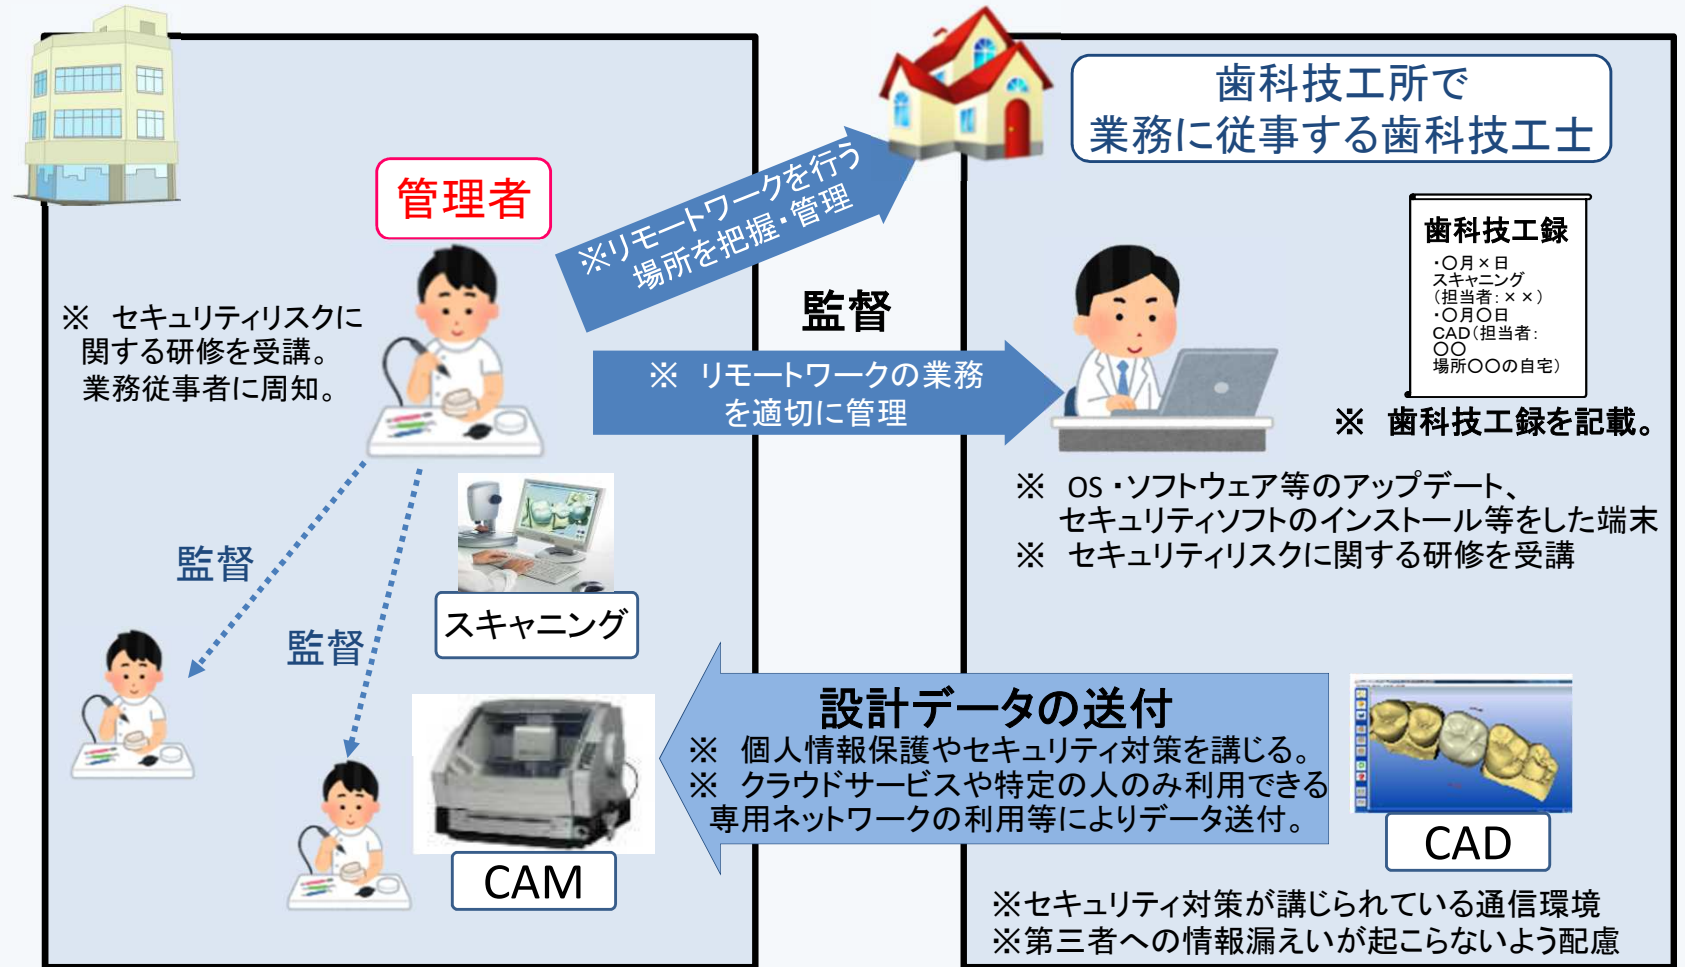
歯科技工所で
業務に従事する歯科技工士

管理者

※リモートワークを行う場所を把握・管理

※ セキュリティリスクに関する研修を受講。業務従事者に周知。

監督

※ リモートワークの業務を適切に管理

歯科技工録
・○月×日
スキャニング
（担当者：××）
・○月○日
CAD（担当者：
○○
場所○○の自宅）

※ 歯科技工録を記載。

※ OS・ソフトウェア等のアップデート、セキュリティソフトのインストール等をした端末
※ セキュリティリスクに関する研修を受講

監督

監督

スキャニング

設計データの送付
※ 個人情報保護やセキュリティ対策を講じる。
※ クラウドサービスや特定の人のみ利用できる専用ネットワークの利用等によりデータ送付。

CAD

CAM

※セキュリティ対策が講じられている通信環境
※第三者への情報漏えいが起こらないよう配慮